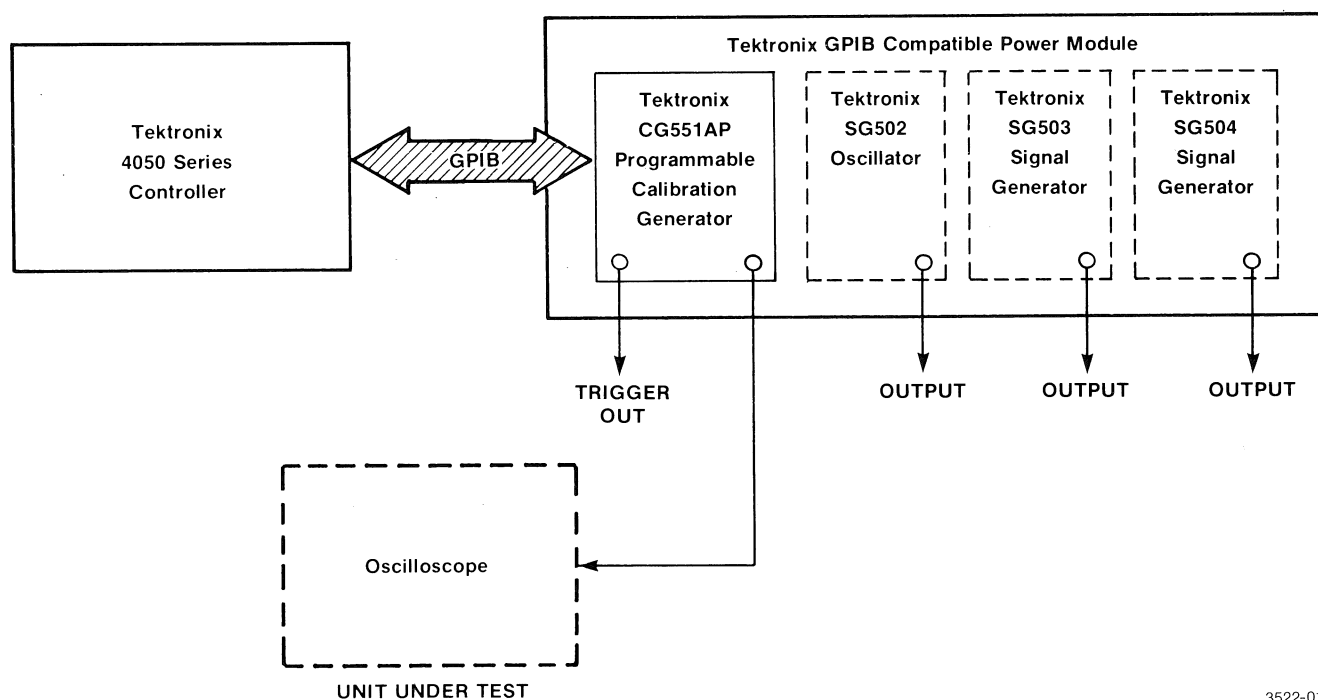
Tektronix 4050 Series Controller

GPIB

Tektronix GPIB Compatible Power Module

Tektronix CG551AP Programmable Calibration Generator

Tektronix SG502 Oscillator

Tektronix SG503 Signal Generator

Tektronix SG504 Signal Generator

TRIGGER OUT

OUTPUT

OUTPUT

OUTPUT

Oscilloscope

UNIT UNDER TEST

3522-0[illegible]